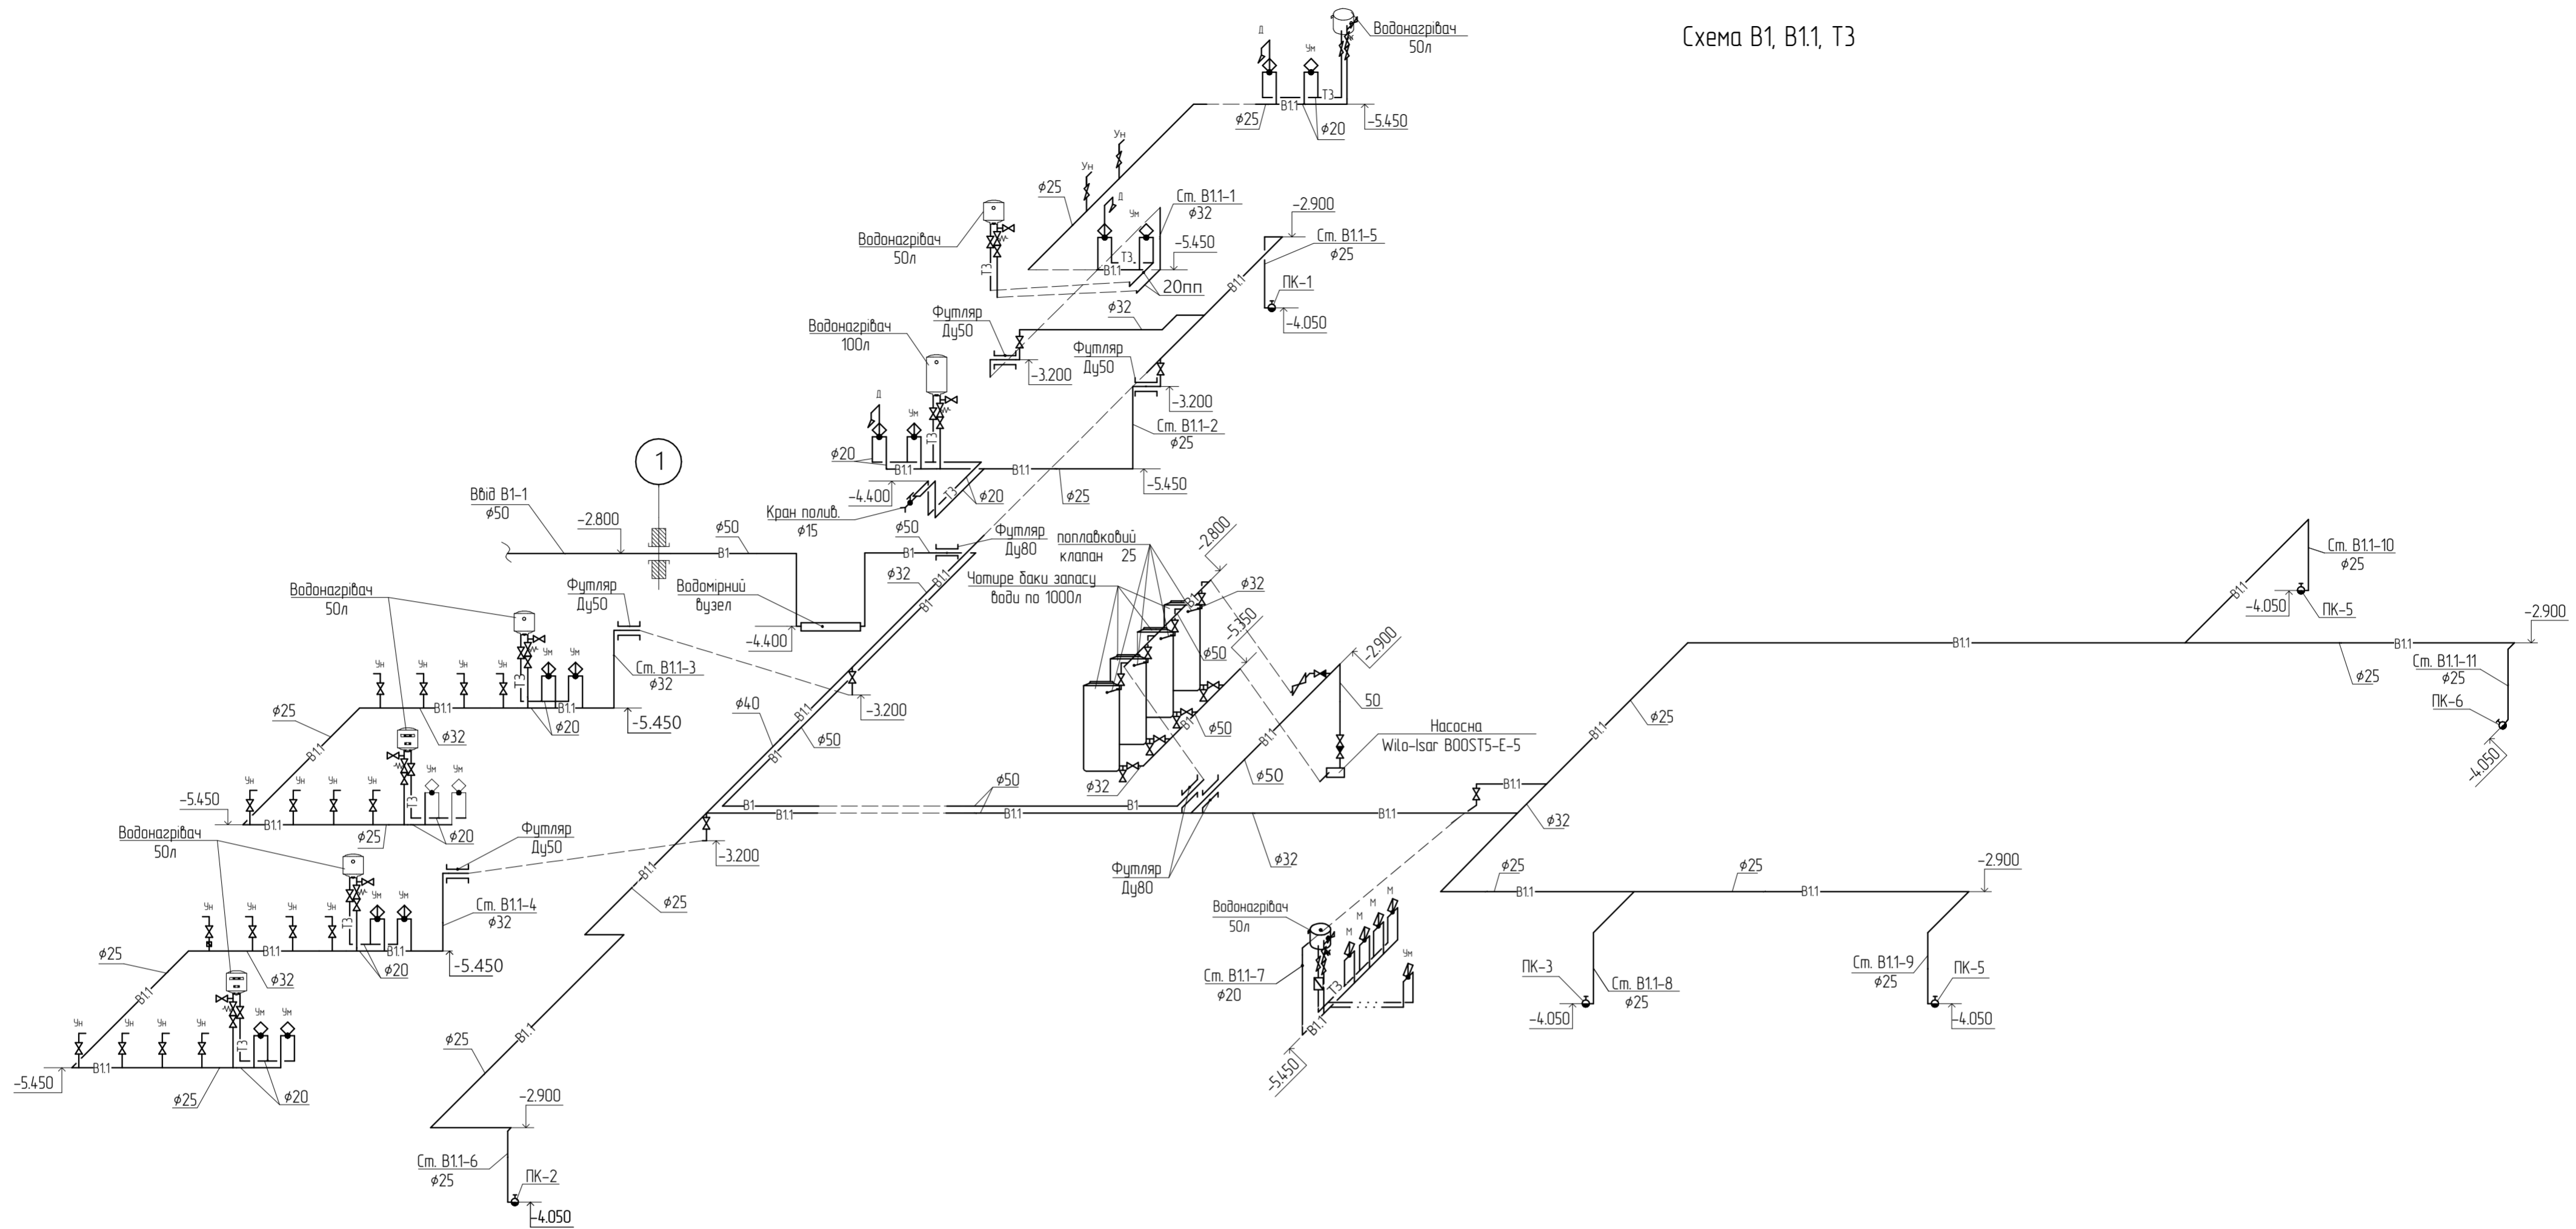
Схема В1, В1.1, Т3

Водонагрівач
50л

Д
Ум
В1.1
Т3
ϕ25
ϕ20
-5.450

Ун
Ун
ϕ25
Водонагрівач
50л
Д
Ум
Ст. В1.1-1
ϕ32
-5.450
В1.1
Т3
20пп
-2.900
Ст. В1.1-5
ϕ25
ПК-1
-4.050

Водонагрівач
100л
Футляр
Ду50
ϕ32
-3.200
Футляр
Ду50
-3.200
Ст. В1.1-2
ϕ25
Д
Ум
Т3
ϕ20
В1.1
-4.400
ϕ20
В1.1
ϕ25
-5.450
Кран полив.
ϕ15

1

Ввід В1-1
ϕ50
-2.800
В1
ϕ50
ϕ50
В1
Футляр
Ду80
поплавковий
клапан 25
-2.800
ϕ32
Чотире баки запасу
води по 1000л
Водомірний
вузел
-4.400
ϕ32
-5.350
ϕ50
ϕ50
ϕ32
-2.900
50
Насосна
Wilo-Isar BOOST5-E-5

Водонагрівач
50л
Футляр
Ду50
Ст. В1.1-3
ϕ32
-5.450
-3.200
ϕ25
ϕ32
ϕ20
ϕ40
ϕ50
Ун
Ун
Ун
Ун
Ум
Ум
Т3
В1.1

-5.450
В1.1
ϕ25
ϕ20
ϕ50
В1
В1.1
В1
ϕ50
В1.1
ϕ32
Футляр
Ду80
ϕ32

Водонагрівач
50л
Футляр
Ду50
-3.200
Ст. В1.1-4
ϕ32
-5.450
ϕ25
ϕ25
ϕ32
ϕ20
ϕ25
ϕ20
-5.450
В1.1

ϕ25
-2.900
Ст. В1.1-6
ϕ25
ПК-2
-4.050

Водонагрівач
50л
Ст. В1.1-7
ϕ20
М
М
М
М
Ум
Т3
В1.1
-5.450

Ст. В1.1-10
ϕ25
-4.050
ПК-5
В1.1
-2.900
В1.1
ϕ25
Ст. В1.1-11
ϕ25
ПК-6
-4.050
ϕ25
В1.1
ϕ32
ϕ25
В1.1
ϕ25
В1.1
-2.900
ПК-3
-4.050
Ст. В1.1-8
ϕ25
Ст. В1.1-9
ϕ25
ПК-5
-4.050